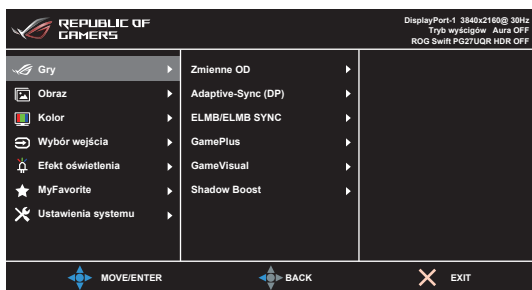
REPUBLIC OF GAMERS

DisplayPort-1 3840x2160@ 30Hz
Tryb wyścigów Aura OFF
ROG Swift PG27UQR HDR OFF

Gry
Obraz
Kolor
Wybór wejścia
Efekt oświetlenia
MyFavorite
Ustawienia systemu

Zmienne OD
Adaptive-Sync (DP)
ELMB/ELMB SYNC
GamePlus
GameVisual
Shadow Boost

MOVE/ENTER
BACK
EXIT